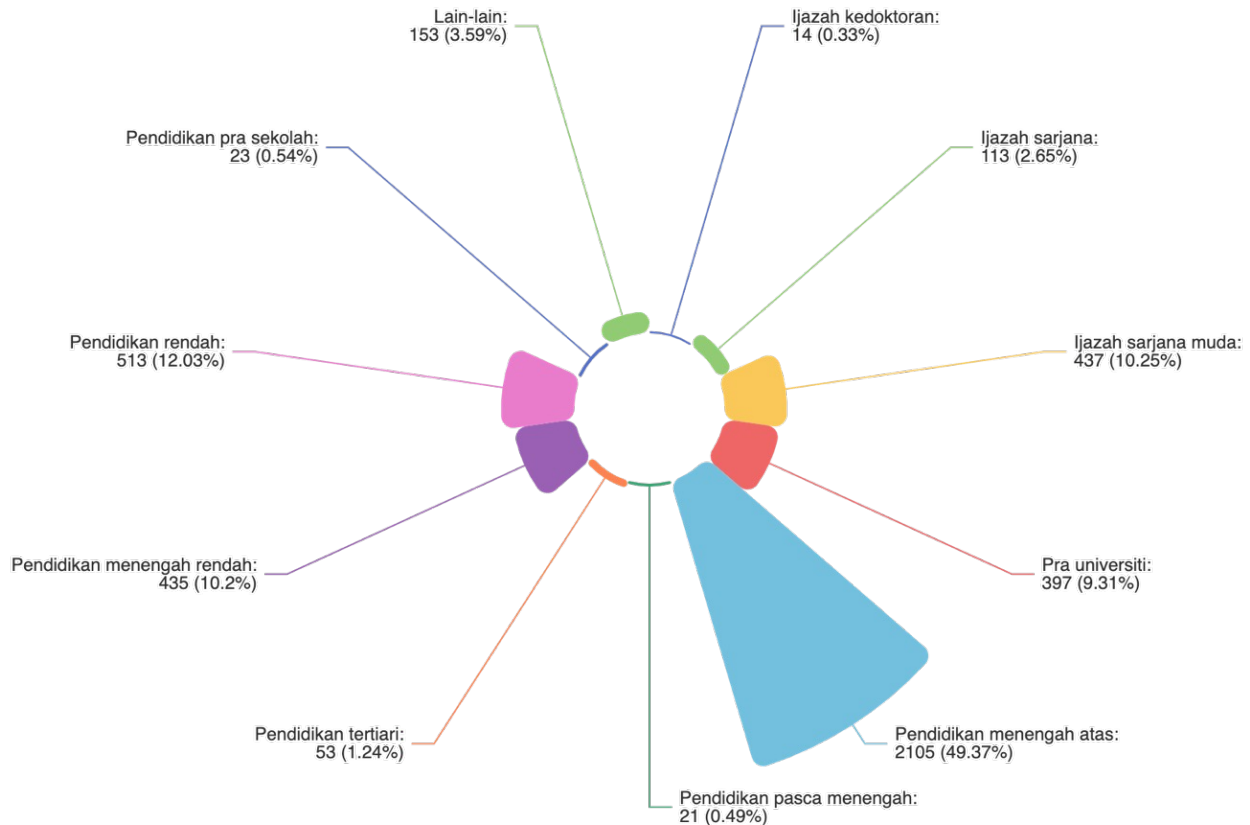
Lain-lain:
153 (3.59%)

Ijazah kedoktoran:
14 (0.33%)

Pendidikan pra sekolah:
23 (0.54%)

Ijazah sarjana:
113 (2.65%)

Pendidikan rendah:
513 (12.03%)

Ijazah sarjana muda:
437 (10.25%)

Pendidikan menengah rendah:
435 (10.2%)

Pra universiti:
397 (9.31%)

Pendidikan tertiari:
53 (1.24%)

Pendidikan menengah atas:
2105 (49.37%)

Pendidikan pasca menengah:
21 (0.49%)